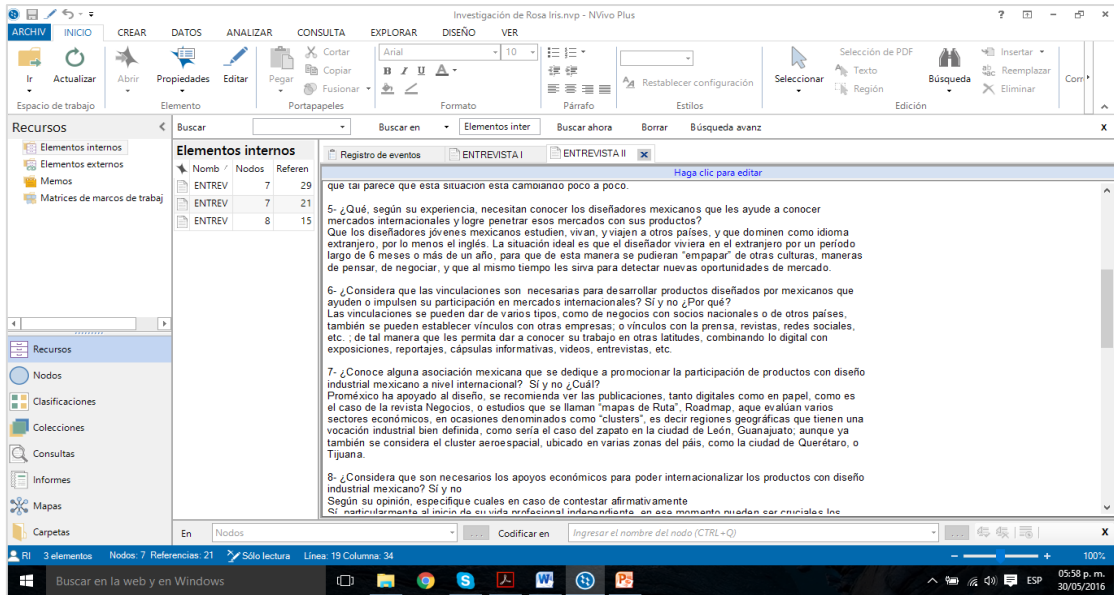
Investigación de Rosa Iris.nvp - NVivo Plus

ARCHIVO INICIO CREAR DATOS ANALIZAR CONSULTA EXPLORAR DISEÑO VER

Ir Actualizar Abrir Propiedades Editar Pegar Cortar Copiar Fusionar Arial 10 Restablecer configuración Seleccionar Selección de PDF Texto Región Búsqueda Insertar Reemplazar Eliminar

Espacio de trabajo Elemento Portapapeles Formato Párrafo Estilos Edición

Recursos

Elementos internos
Elementos externos
Memos
Matrices de marcos de trabaj

Buscar Buscar en Elementos inter Buscar ahora Borrar Búsqueda avanz

Elementos internos

| Nomb | Nodos | Referen |
|---|---|---|
| ENTREV | 7 | 29 |
| ENTREV | 7 | 21 |
| ENTREV | 8 | 15 |

Registro de eventos ENTREVISTA I ENTREVISTA II

Haga clic para editar

que tal parece que esta situación está cambiando poco a poco.

5- ¿Qué, según su experiencia, necesitan conocer los diseñadores mexicanos que les ayude a conocer mercados internacionales y logre penetrar esos mercados con sus productos?
Que los diseñadores jóvenes mexicanos estudien, vivan, y viajen a otros países, y que dominen como idioma extranjero, por lo menos el inglés. La situación ideal es que el diseñador viviera en el extranjero por un período largo de 6 meses o más de un año, para que de esta manera se pudieran "empapar" de otras culturas, maneras de pensar, de negociar, y que al mismo tiempo les sirva para detectar nuevas oportunidades de mercado.

6- ¿Considera que las vinculaciones son necesarias para desarrollar productos diseñados por mexicanos que ayuden o impulsen su participación en mercados internacionales? Sí y no ¿Por qué?
Las vinculaciones se pueden dar de varios tipos, como de negocios con socios nacionales o de otros países, también se pueden establecer vínculos con otras empresas; o vínculos con la prensa, revistas, redes sociales, etc. ; de tal manera que les permita dar a conocer su trabajo en otras latitudes, combinando lo digital con exposiciones, reportajes, cápsulas informativas, videos, entrevistas, etc.

7- ¿Conoce alguna asociación mexicana que se dedique a promocionar la participación de productos con diseño industrial mexicano a nivel internacional? Sí y no ¿Cuál?
Proméxico ha apoyado al diseño, se recomienda ver las publicaciones, tanto digitales como en papel, como es el caso de la revista Negocios, o estudios que se llaman "mapas de Ruta", Roadmap, aque evalúan varios sectores económicos, en ocasiones denominados como "clusters", es decir regiones geográficas que tienen una vocación industrial bien definida, como sería el caso del zapato en la ciudad de León, Guanajuato; aunque ya también se considera el cluster aeroespacial, ubicado en varias zonas del páis, como la ciudad de Querétaro, o Tijuana.

8- ¿Considera que son necesarios los apoyos económicos para poder internacionalizar los productos con diseño industrial mexicano? Sí y no
Según su opinión, especifique cuales en caso de contestar afirmativamente
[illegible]

Recursos
Nodos
Clasificaciones
Colecciones
Consultas
Informes
Mapas
Carpetas

En Nodos Codificar en Ingresar el nombre del nodo (CTRL+Q)

RI 3 elementos Nodos: 7 Referencias: 21 Sólo lectura Línea: 19 Columna: 34 100%

Buscar en la web y en Windows

ESP 05:58 p. m. 30/05/2016